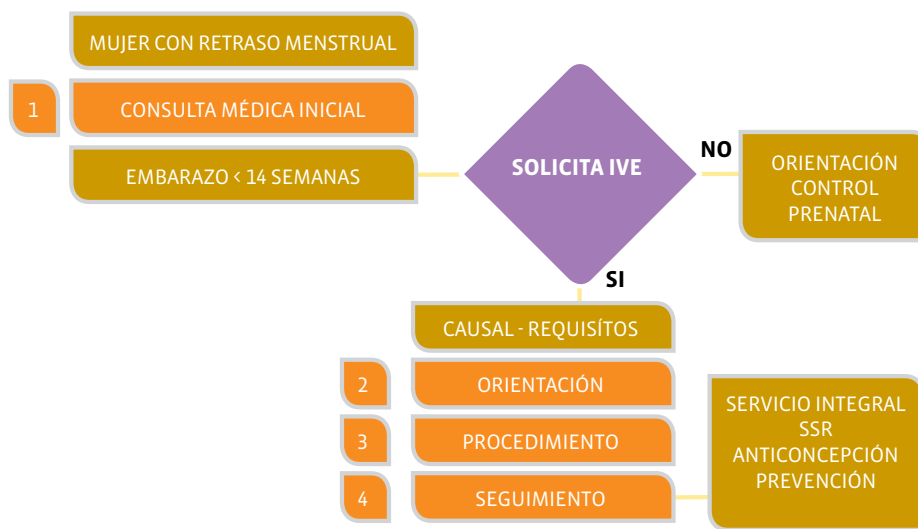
MUJER CON RETRASO MENSTRUAL

1

CONSULTA MÉDICA INICIAL

EMBARAZO < 14 SEMANAS

SOLICITA IVE

NO

ORIENTACIÓN
CONTROL
PRENATAL

SI

CAUSAL - REQUISÍTOS

2

ORIENTACIÓN

3

PROCEDIMIENTO

4

SEGUIMIENTO

SERVICIO INTEGRAL
SSR
ANTICONCEPCIÓN
PREVENCIÓN